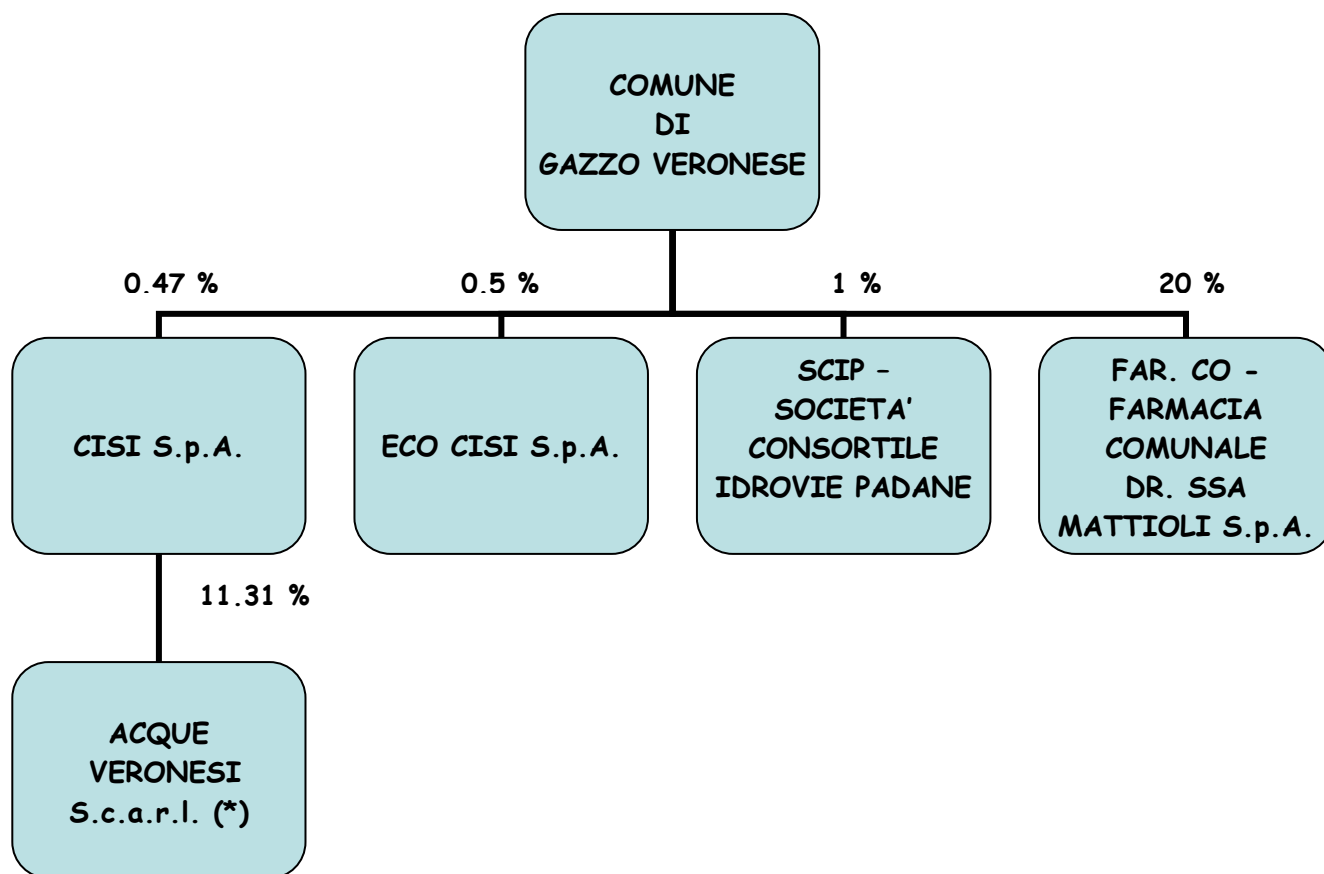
COMUNE
DI
GAZZO VERONESE

0.47 %

0.5 %

1 %

20 %

CISI S.p.A.

ECO CISI S.p.A.

SCIP – SOCIETA' CONSORTILE IDROVIE PADANE

FAR. CO - FARMACIA COMUNALE DR. SSA MATTIOLI S.p.A.

11.31 %

ACQUE VERONESI S.c.a.r.l. (*)